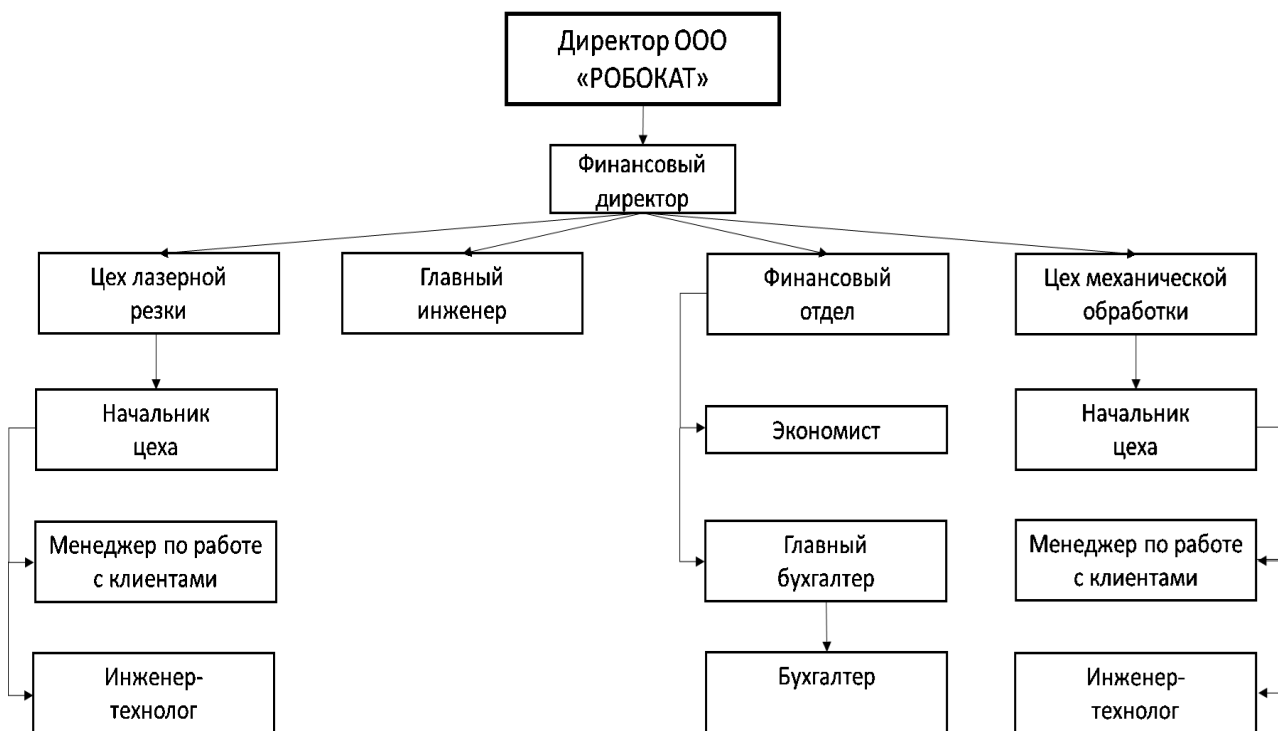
Директор ООО «РОБОКАТ»

Финансовый директор

Цех лазерной резки

Главный инженер

Финансовый отдел

Цех механической обработки

Начальник цеха

Экономист

Начальник цеха

Менеджер по работе с клиентами

Главный бухгалтер

Менеджер по работе с клиентами

Инженер-технолог

Бухгалтер

Инженер-технолог